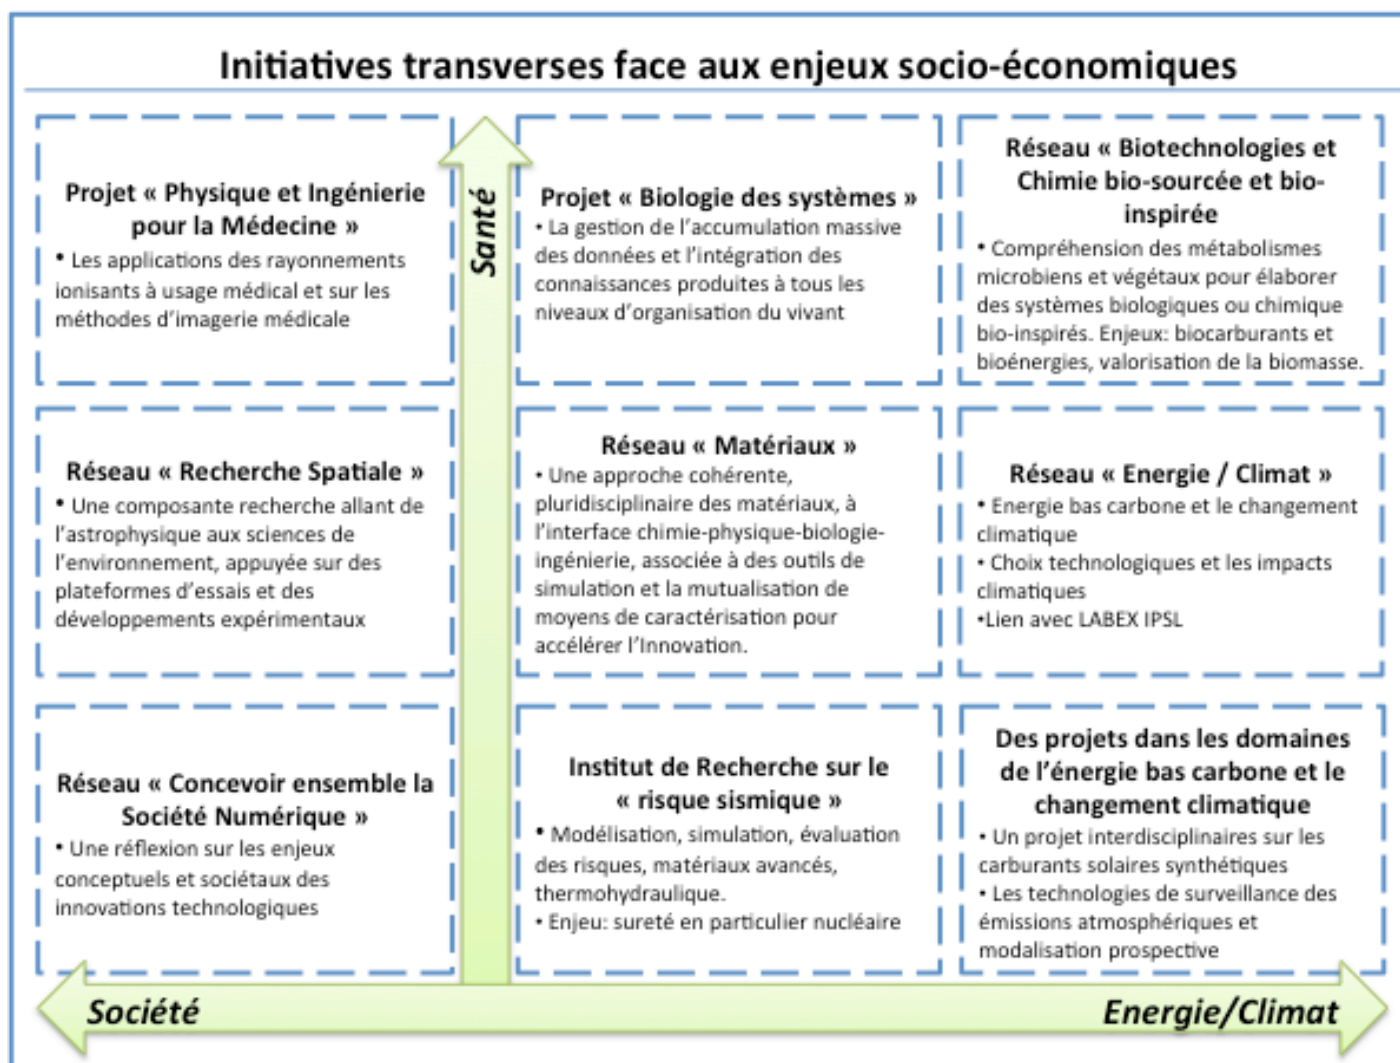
Initiatives transverses face aux enjeux socio-économiques

Projet « Physique et Ingénierie pour la Médecine »
• Les applications des rayonnements ionisants à usage médical et sur les méthodes d'imagerie médicale

Santé

Projet « Biologie des systèmes »
• La gestion de l'accumulation massive des données et l'intégration des connaissances produites à tous les niveaux d'organisation du vivant

Réseau « Biotechnologies et Chimie bio-sourcée et bio-inspirée
• Compréhension des métabolismes microbiens et végétaux pour élaborer des systèmes biologiques ou chimique bio-inspirés. Enjeux: biocarburants et bioénergies, valorisation de la biomasse.

Réseau « Recherche Spatiale »
• Une composante recherche allant de l'astrophysique aux sciences de l'environnement, appuyée sur des plateformes d'essais et des développements expérimentaux

Réseau « Matériaux »
• Une approche cohérente, pluridisciplinaire des matériaux, à l'interface chimie-physique-biologie-ingénierie, associée à des outils de simulation et la mutualisation de moyens de caractérisation pour accélérer l'Innovation.

Réseau « Energie / Climat »
• Energie bas carbone et le changement climatique
• Choix technologiques et les impacts climatiques
•Lien avec LABEX IPSL

Réseau « Concevoir ensemble la Société Numérique »
• Une réflexion sur les enjeux conceptuels et sociétaux des innovations technologiques

Institut de Recherche sur le « risque sismique »
• Modélisation, simulation, évaluation des risques, matériaux avancés, thermohydraulique.
• Enjeu: sureté en particulier nucléaire

Des projets dans les domaines de l'énergie bas carbone et le changement climatique
• Un projet interdisciplinaires sur les carburants solaires synthétiques
• Les technologies de surveillance des émissions atmosphériques et modalisation prospective

Société

Energie/Climat